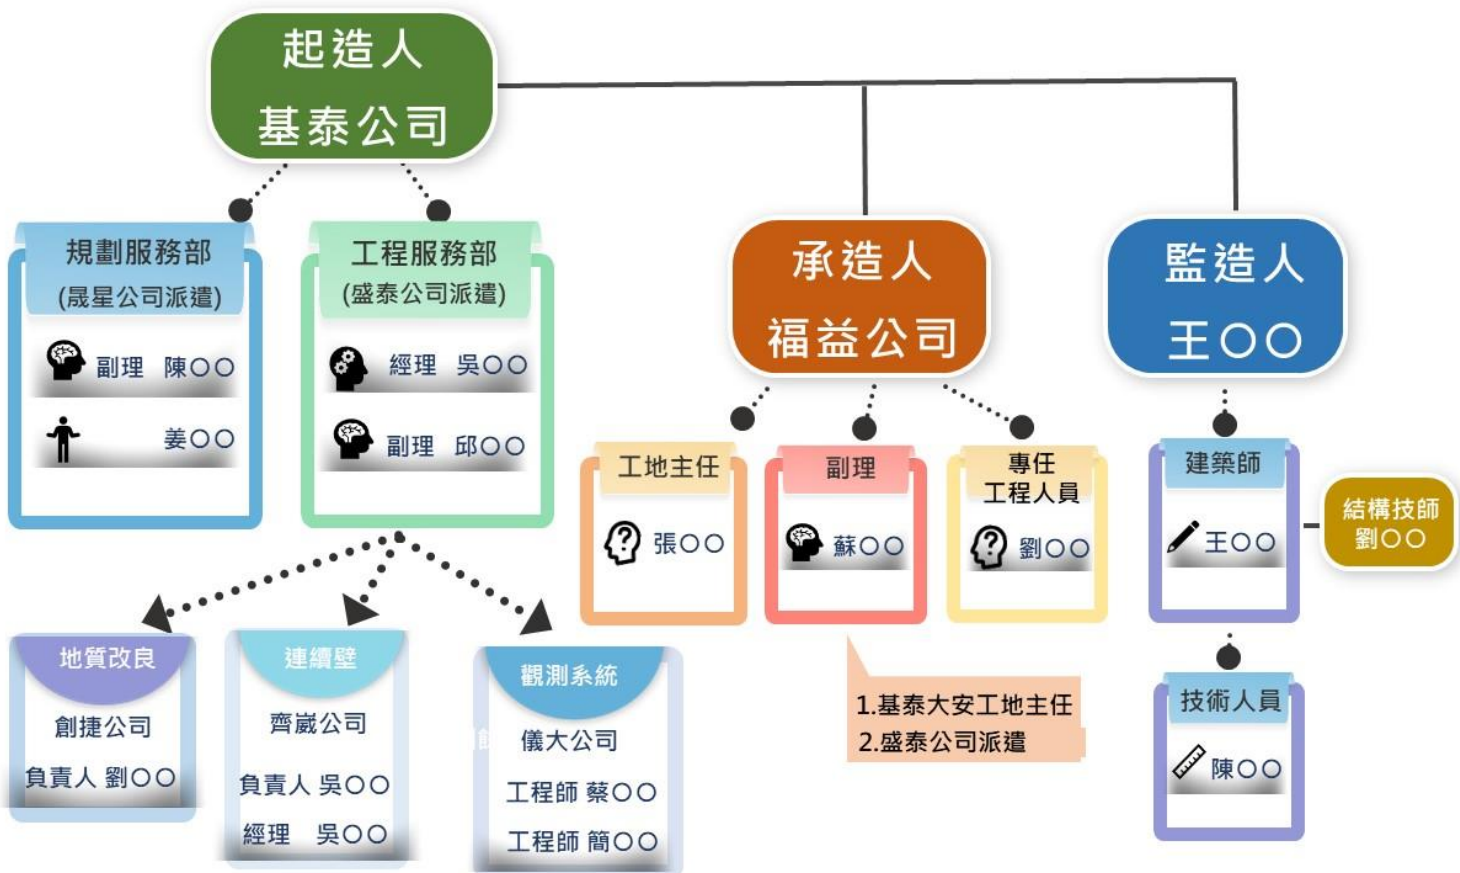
起造人
基泰公司

規劃服務部
(晟星公司派遣)
副理 陳〇〇
姜〇〇

工程服務部
(盛泰公司派遣)
經理 吳〇〇
副理 邱〇〇

承造人
福益公司

監造人
王〇〇

工地主任
張〇〇

副理
蘇〇〇

專任
工程人員
劉〇〇

建築師
王〇〇

結構技師
劉〇〇

技術人員
陳〇〇

1.基泰大安工地主任
2.盛泰公司派遣

地質改良
創捷公司
負責人 劉〇〇

連續壁
齊崴公司
負責人 吳〇〇
經理 吳〇〇

觀測系統
儀大公司
工程師 蔡〇〇
工程師 簡〇〇